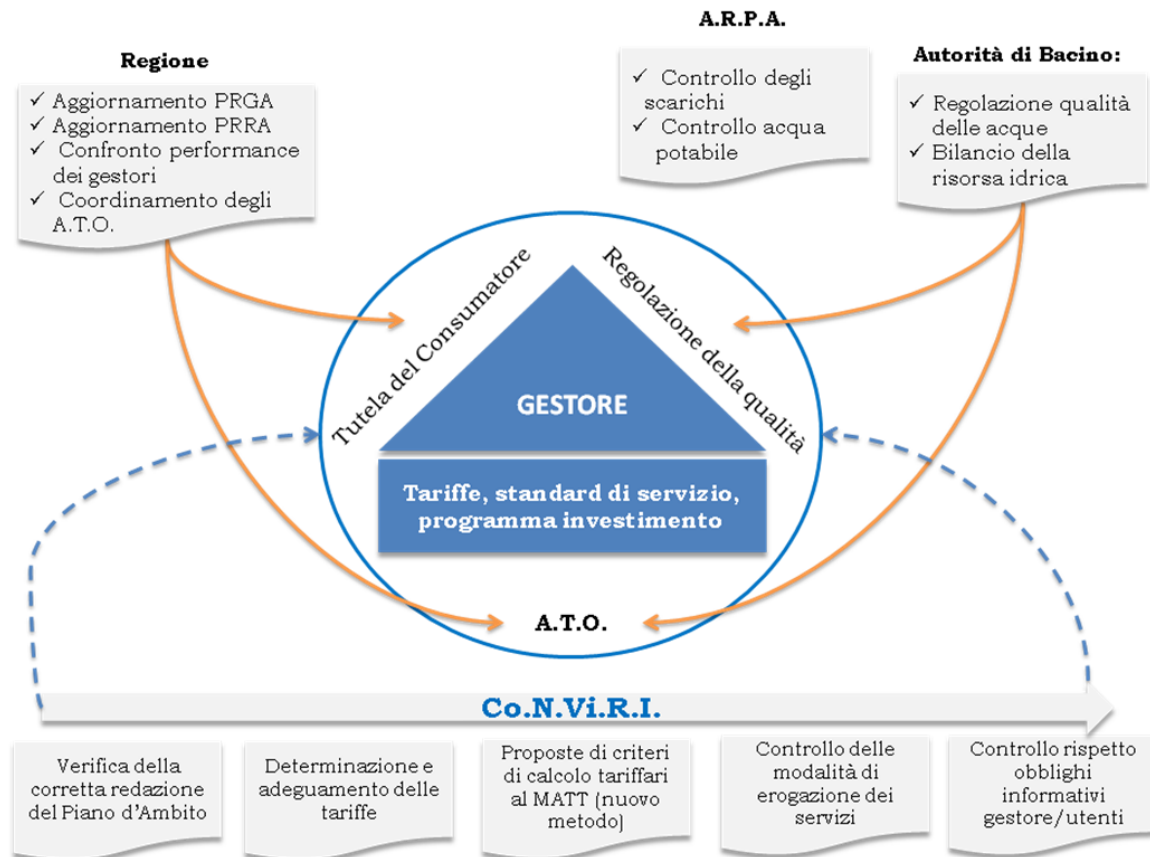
Regione

✓ Aggiornamento PRGA
✓ Aggiornamento PRRA
✓ Confronto performance dei gestori
✓ Coordinamento degli A.T.O.

A.R.P.A.

✓ Controllo degli scarichi
✓ Controllo acqua potabile

Autorità di Bacino:

✓ Regolazione qualità delle acque
✓ Bilancio della risorsa idrica

Tutela del Consumatore

Regolazione della qualità

GESTORE

Tariffe, standard di servizio, programma investimento

A.T.O.

Co.N.Vi.R.I.

Verifica della corretta redazione del Piano d'Ambito

Determinazione e adeguamento delle tariffe

Proposte di criteri di calcolo tariffari al MATT (nuovo metodo)

Controllo delle modalità di erogazione dei servizi

Controllo rispetto obblighi informativi gestore/utenti